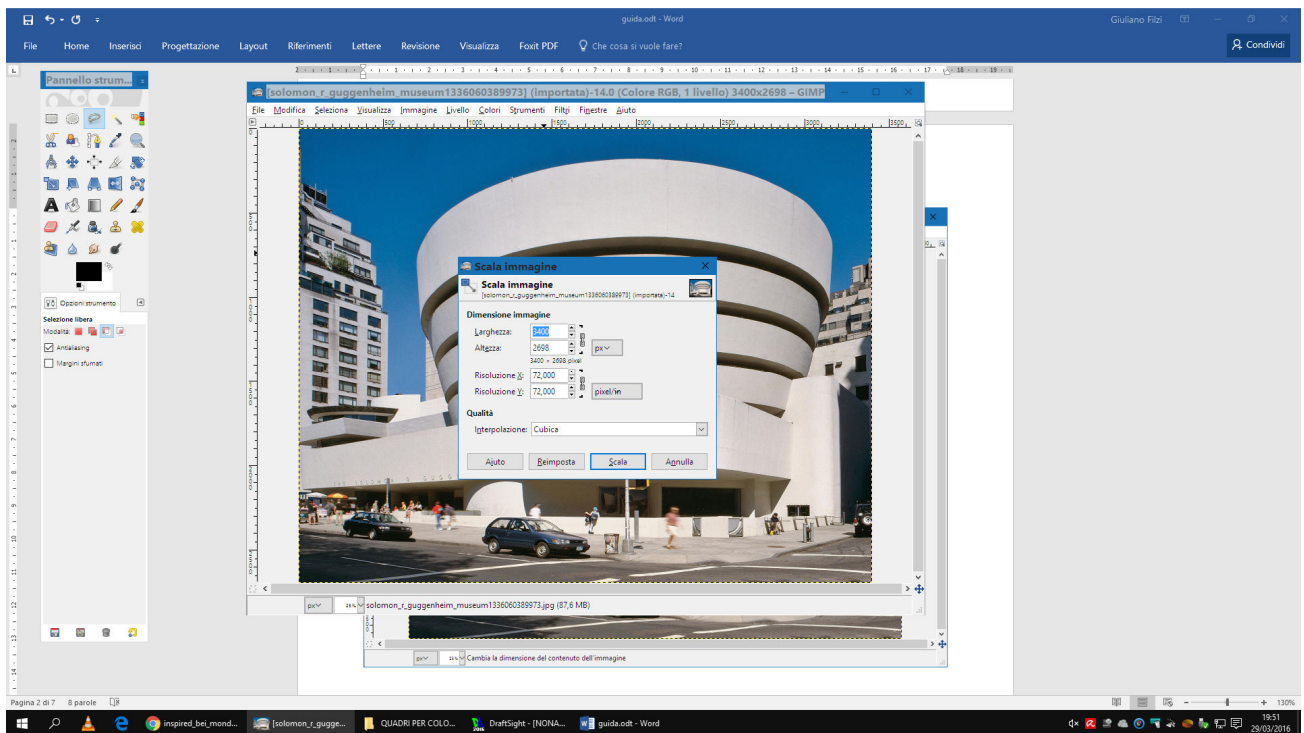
guida.odt - Word

Giuliano Filzi

File Home Inserisci Progettazione Layout Riferimenti Lettere Revisione Visualizza Foxit PDF Che cosa si vuole fare?

Condividi

Pannello strum...

[solomon_r_guggenheim_museum1336060389973] (importata)-14.0 (Colore RGB, 1 livello) 3400x2698 – GIMP

File Modifica Seleziona Visualizza Immagine Livello Colori Strumenti Filtri Finestre Aiuto

Opzioni strumento

Selezione libera

Modalità:

Antialiasing

Margini sfumati

Scala immagine

Scala immagine
[solomon_r_guggenheim_museum1336060389973] (importata)-14

Dimensione immagine

Larghezza: 3400

Altezza: 2698

px

3400 × 2698 pixel

Risoluzione X: 72,000

Risoluzione Y: 72,000

pixel/in

Qualità

Interpolazione: Cubica

Aiuto Reimposta Scala Annulla

px 25% solomon_r_guggenheim_museum1336060389973.jpg (87,6 MB)

px 25% Cambia la dimensione del contenuto dell'immagine

Pagina 2 di 7 8 parole

130%

inspired_bei_mond... [solomon_r_gugge... QUADRI PER COLO... DraftSight - [NONA... guida.odt - Word

19:51
29/03/2016